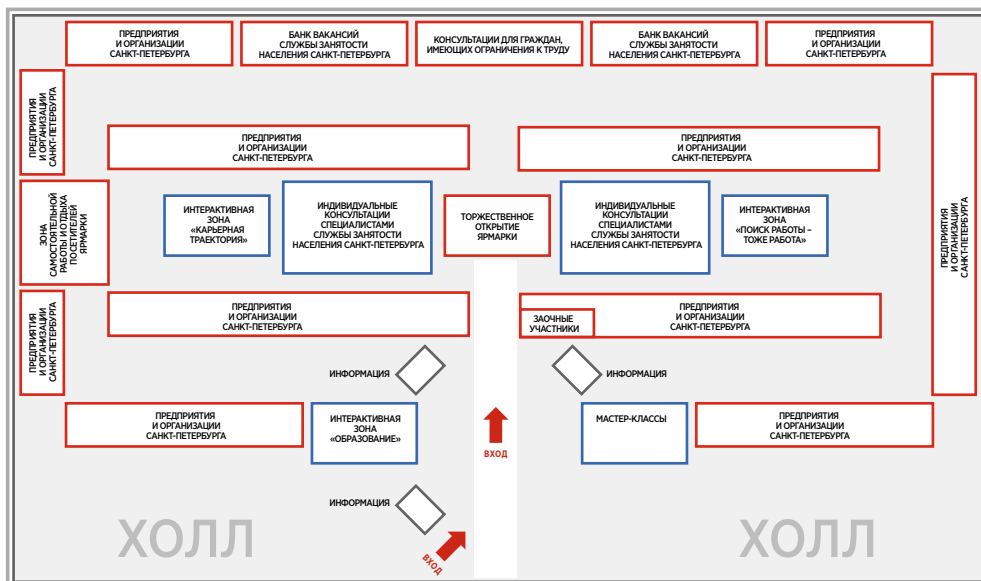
ПРЕДПРИЯТИЯ И ОРГАНИЗАЦИИ САНКТ-ПЕТЕРБУРГА

БАНК ВАКАНСИЙ СЛУЖБЫ ЗАНЯТОСТИ НАСЕЛЕНИЯ САНКТ-ПЕТЕРБУРГА

КОНСУЛЬТАЦИИ ДЛЯ ГРАЖДАН, ИМЕЮЩИХ ОГРАНИЧЕНИЯ К ТРУДУ

БАНК ВАКАНСИЙ СЛУЖБЫ ЗАНЯТОСТИ НАСЕЛЕНИЯ САНКТ-ПЕТЕРБУРГА

ПРЕДПРИЯТИЯ И ОРГАНИЗАЦИИ САНКТ-ПЕТЕРБУРГА

ПРЕДПРИЯТИЯ И ОРГАНИЗАЦИИ САНКТ-ПЕТЕРБУРГА

ПРЕДПРИЯТИЯ И ОРГАНИЗАЦИИ САНКТ-ПЕТЕРБУРГА

ПРЕДПРИЯТИЯ И ОРГАНИЗАЦИИ САНКТ-ПЕТЕРБУРГА

ЗОНА САМОСТОЯТЕЛЬНОЙ РАБОТЫ И ОТДЫХА ПОСЕТИТЕЛЕЙ ЯРМАРКИ

ИНТЕРАКТИВНАЯ ЗОНА «КАРЬЕРНАЯ ТРАЕКТОРИЯ»

ИНДИВИДУАЛЬНЫЕ КОНСУЛЬТАЦИИ СПЕЦИАЛИСТАМИ СЛУЖБЫ ЗАНЯТОСТИ НАСЕЛЕНИЯ САНКТ-ПЕТЕРБУРГА

ТОРЖЕСТВЕННОЕ ОТКРЫТИЕ ЯРМАРКИ

ИНДИВИДУАЛЬНЫЕ КОНСУЛЬТАЦИИ СПЕЦИАЛИСТАМИ СЛУЖБЫ ЗАНЯТОСТИ НАСЕЛЕНИЯ САНКТ-ПЕТЕРБУРГА

ИНТЕРАКТИВНАЯ ЗОНА «ПОИСК РАБОТЫ – ТОЖЕ РАБОТА»

ПРЕДПРИЯТИЯ И ОРГАНИЗАЦИИ САНКТ-ПЕТЕРБУРГА

ПРЕДПРИЯТИЯ И ОРГАНИЗАЦИИ САНКТ-ПЕТЕРБУРГА

ПРЕДПРИЯТИЯ И ОРГАНИЗАЦИИ САНКТ-ПЕТЕРБУРГА

ЗАОЧНЫЕ УЧАСТНИКИ

ПРЕДПРИЯТИЯ И ОРГАНИЗАЦИИ САНКТ-ПЕТЕРБУРГА

ИНФОРМАЦИЯ

ИНФОРМАЦИЯ

ПРЕДПРИЯТИЯ И ОРГАНИЗАЦИИ САНКТ-ПЕТЕРБУРГА

ИНТЕРАКТИВНАЯ ЗОНА «ОБРАЗОВАНИЕ»

ВХОД

МАСТЕР-КЛАССЫ

ПРЕДПРИЯТИЯ И ОРГАНИЗАЦИИ САНКТ-ПЕТЕРБУРГА

ИНФОРМАЦИЯ

ХОЛЛ

ВХОД

ХОЛЛ